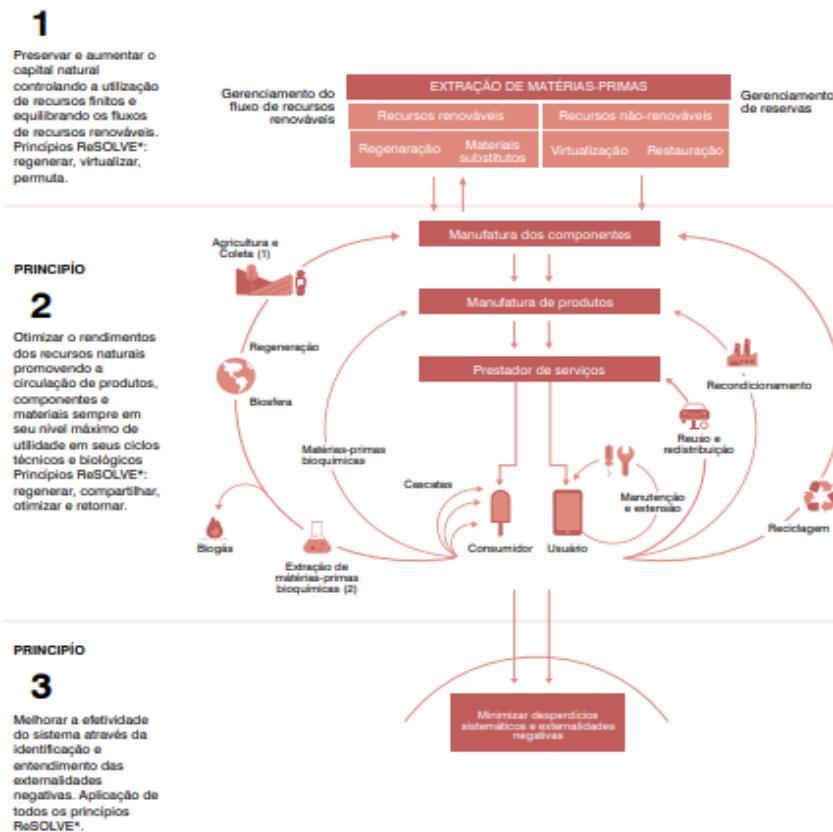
1

Preservar e aumentar o capital natural controlando a utilização de recursos finitos e equilibrando os fluxos de recursos renováveis. Princípios ReSOLVE*: regenerar, virtualizar, permuta.

Gerenciamento do fluxo de recursos renováveis

EXTRAÇÃO DE MATÉRIAS-PRIMAS

Recursos renováveis

Recursos não-renováveis

Regeneração

Materiais substitutos

Virtualização

Restauração

Gerenciamento de reservas

PRINCÍPIO

2

Otimizar o rendimentos dos recursos naturais promovendo a circulação de produtos, componentes e materiais sempre em seu nível máximo de utilidade em seus ciclos técnicos e biológicos Princípios ReSOLVE*: regenerar, compartilhar, otimizar e retornar.

Agricultura e Coleta (1)

Manufatura dos componentes

Manufatura de produtos

Prestador de serviços

Regeneração

Biosfera

Recondicionamento

Reuso e redistribuição

Matérias-primas bioquímicas

Cascatas

Manutenção e extensão

Biogás

Extração de matérias-primas bioquímicas (2)

Consumidor

Usuário

Reciclagem

PRINCÍPIO

3

Melhorar a efetividade do sistema através da identificação e entendimento das externalidades negativas. Aplicação de todos os princípios ReSOLVE*.

Minimizar desperdícios sistemáticos e externalidades negativas